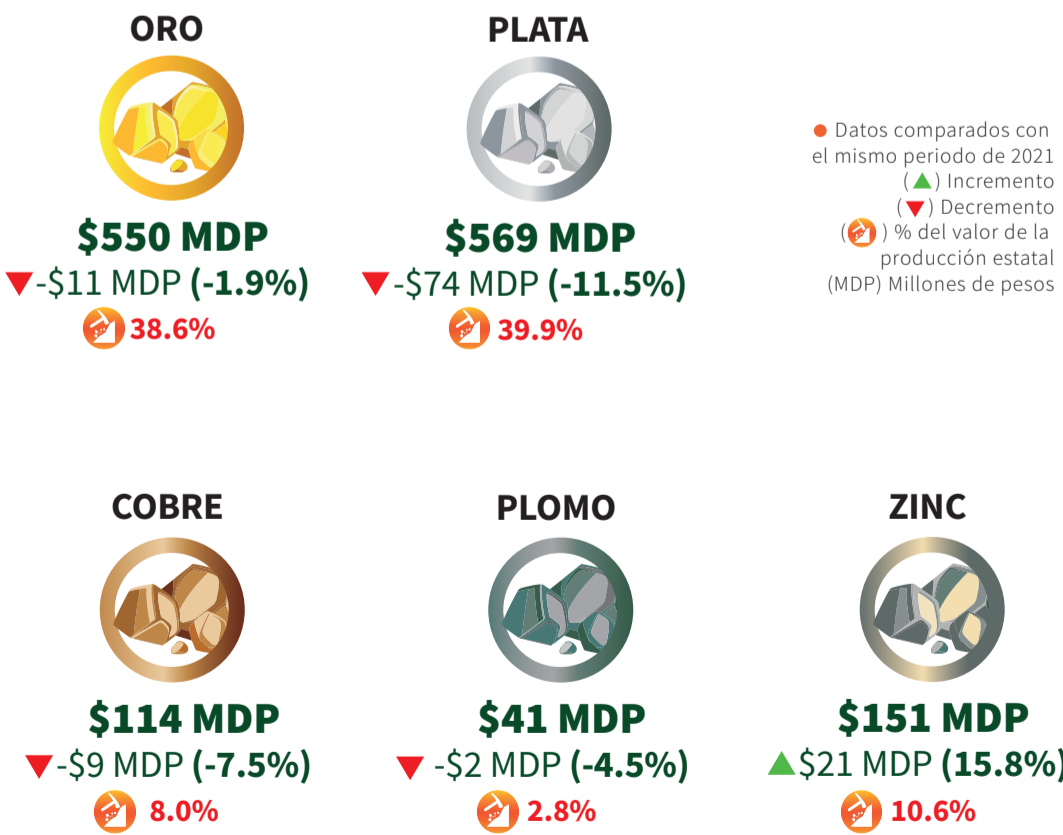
ORO

$550 MDP

▼-$11 MDP (-1.9%)

38.6%

PLATA

$569 MDP

▼-$74 MDP (-11.5%)

39.9%

● Datos comparados con el mismo periodo de 2021

(▲) Incremento

(▼) Decremento

( ) % del valor de la producción estatal

(MDP) Millones de pesos

COBRE

$114 MDP

▼-$9 MDP (-7.5%)

8.0%

PLOMO

$41 MDP

▼ -$2 MDP (-4.5%)

2.8%

ZINC

$151 MDP

▲$21 MDP (15.8%)

10.6%